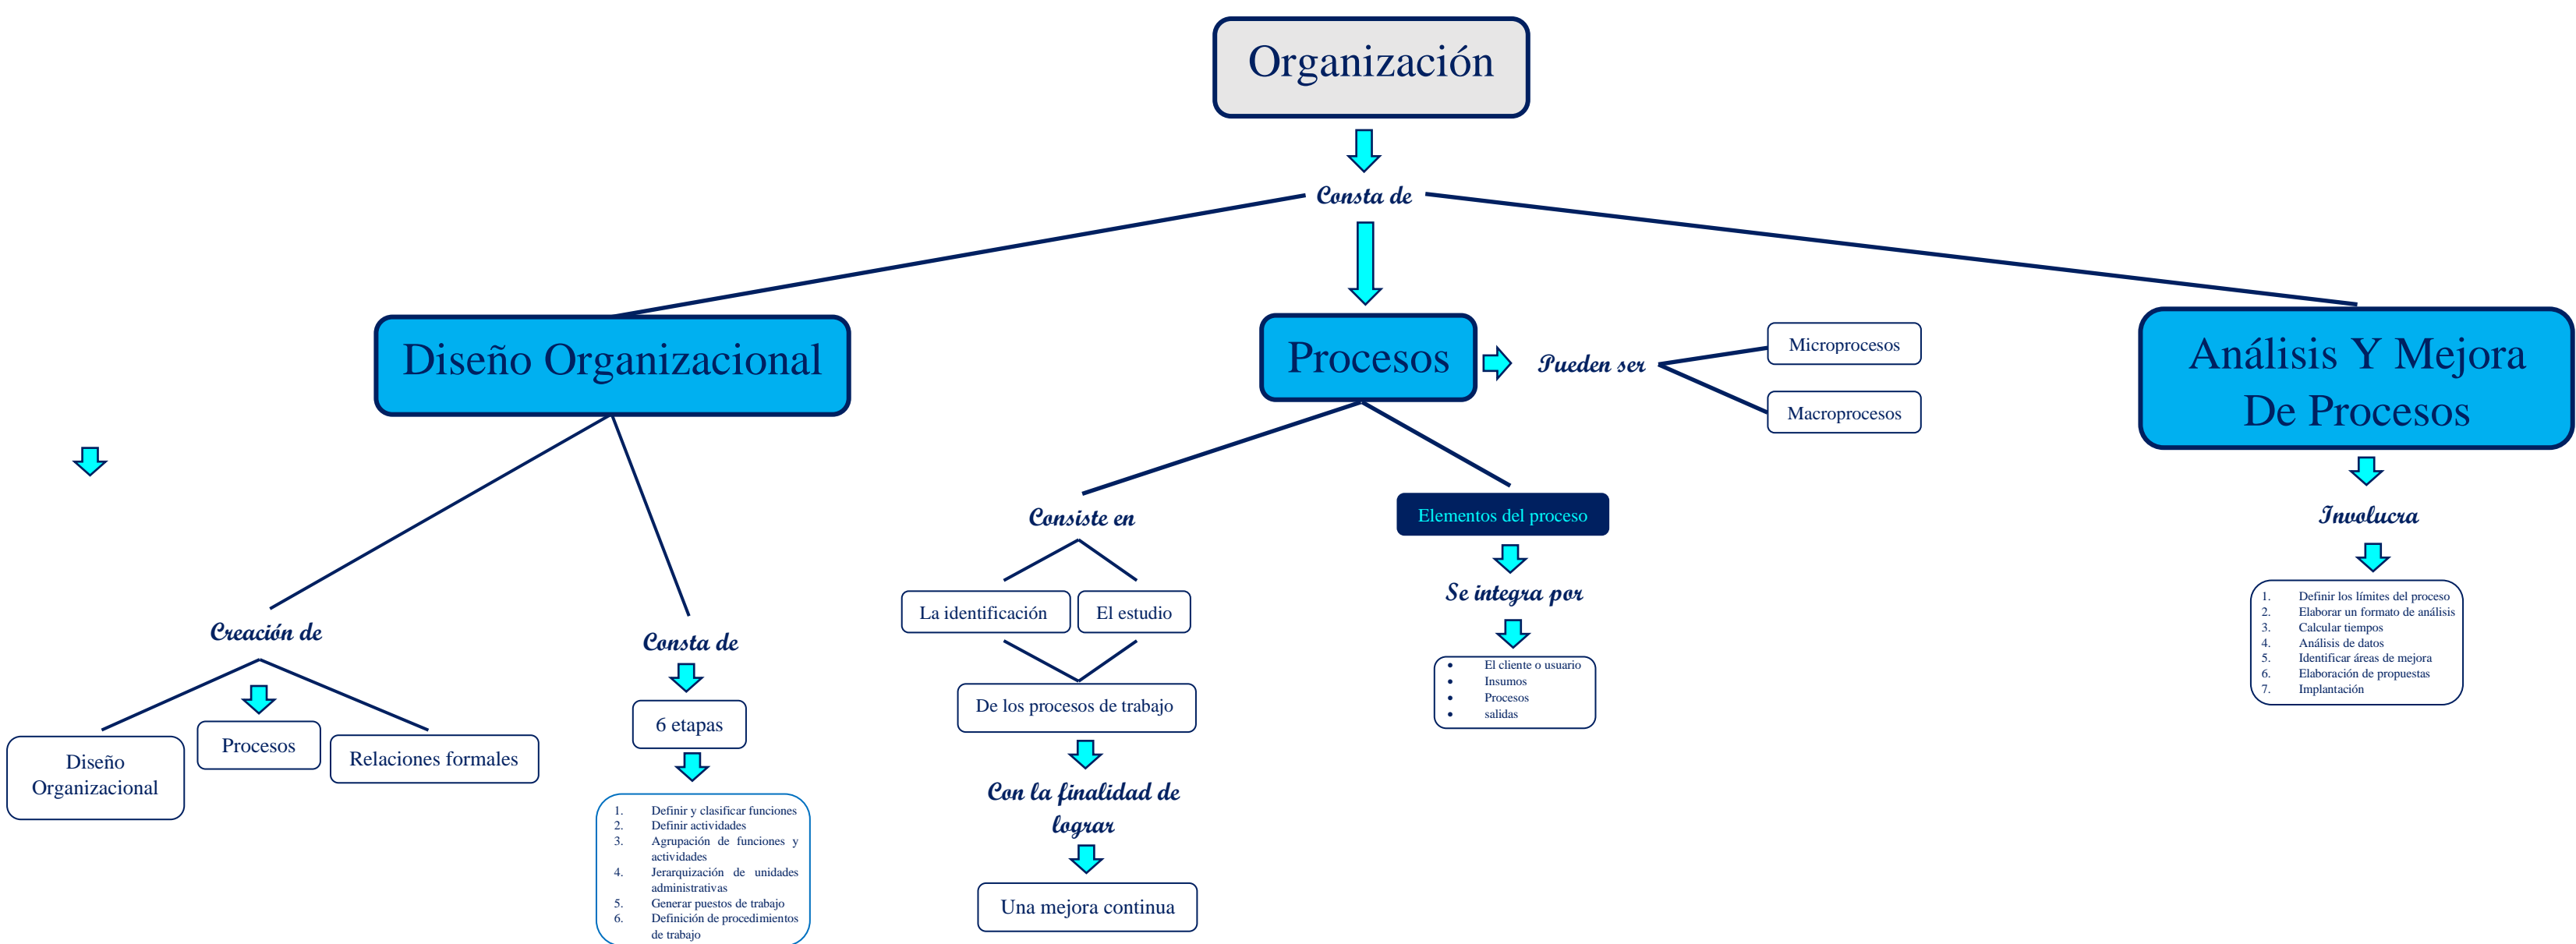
Organización

Consta de

Diseño Organizacional

Procesos

Pueden ser

Microprocesos

Macroprocesos

Análisis Y Mejora De Procesos

Creación de

Diseño Organizacional

Procesos

Relaciones formales

Consta de

6 etapas

1. Definir y clasificar funciones
2. Definir actividades
3. Agrupación de funciones y actividades
4. Jerarquización de unidades administrativas
5. Generar puestos de trabajo
6. Definición de procedimientos de trabajo

Consiste en

La identificación

El estudio

De los procesos de trabajo

Con la finalidad de lograr

Una mejora continua

Elementos del proceso

Se integra por

- El cliente o usuario
- Insumos
- Procesos
- salidas

Involucra

1. Definir los límites del proceso
2. Elaborar un formato de análisis
3. Calcular tiempos
4. Análisis de datos
5. Identificar áreas de mejora
6. Elaboración de propuestas
7. Implantación